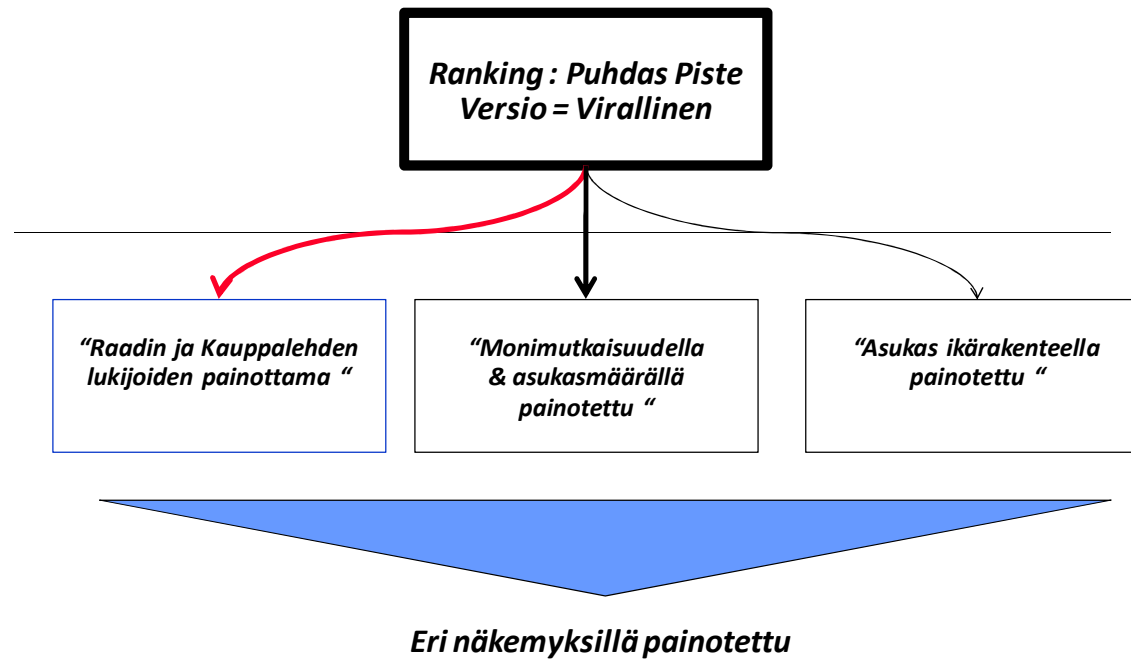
Ranking : Puhdas Piste
Versio = Virallinen

“Raadin ja Kauppalehden lukijoiden painottama “

“Monimutkaisuudella & asukasmäärällä painotettu “

“Asukas ikärakenteella painotettu “

Eri näkemyksillä painotettu